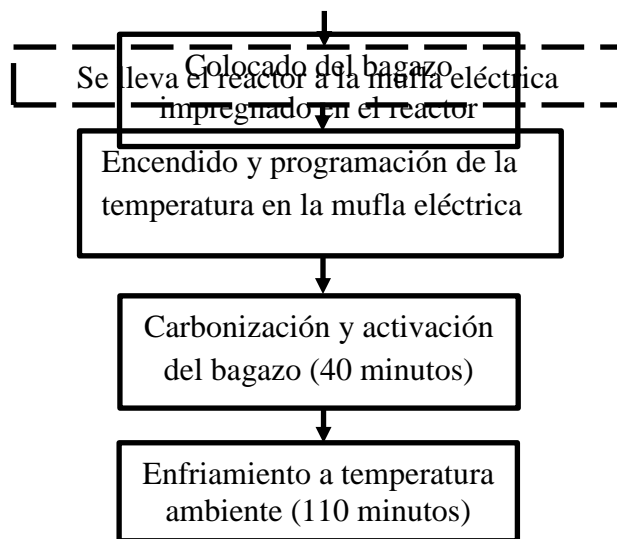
Colocado del bagazo impregnado en el reactor

Se lleva el reactor a la mufla eléctrica

Encendido y programación de la temperatura en la mufla eléctrica

Carbonización y activación del bagazo (40 minutos)

Enfriamiento a temperatura ambiente (110 minutos)